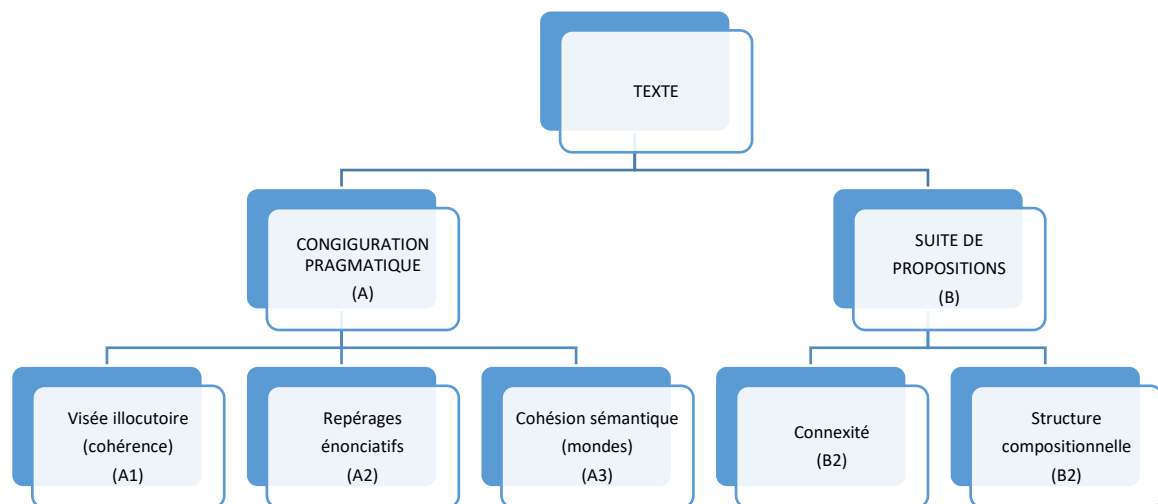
TEXTE

CONGIGURATION PRAGMATIQUE
(A)

SUITE DE PROPOSITIONS
(B)

Visée illocutoire
(cohérence)
(A1)

Repérages énonciatifs
(A2)

Cohésion sémantique
(mondes)
(A3)

Connexité
(B2)

Structure compositionnelle
(B2)